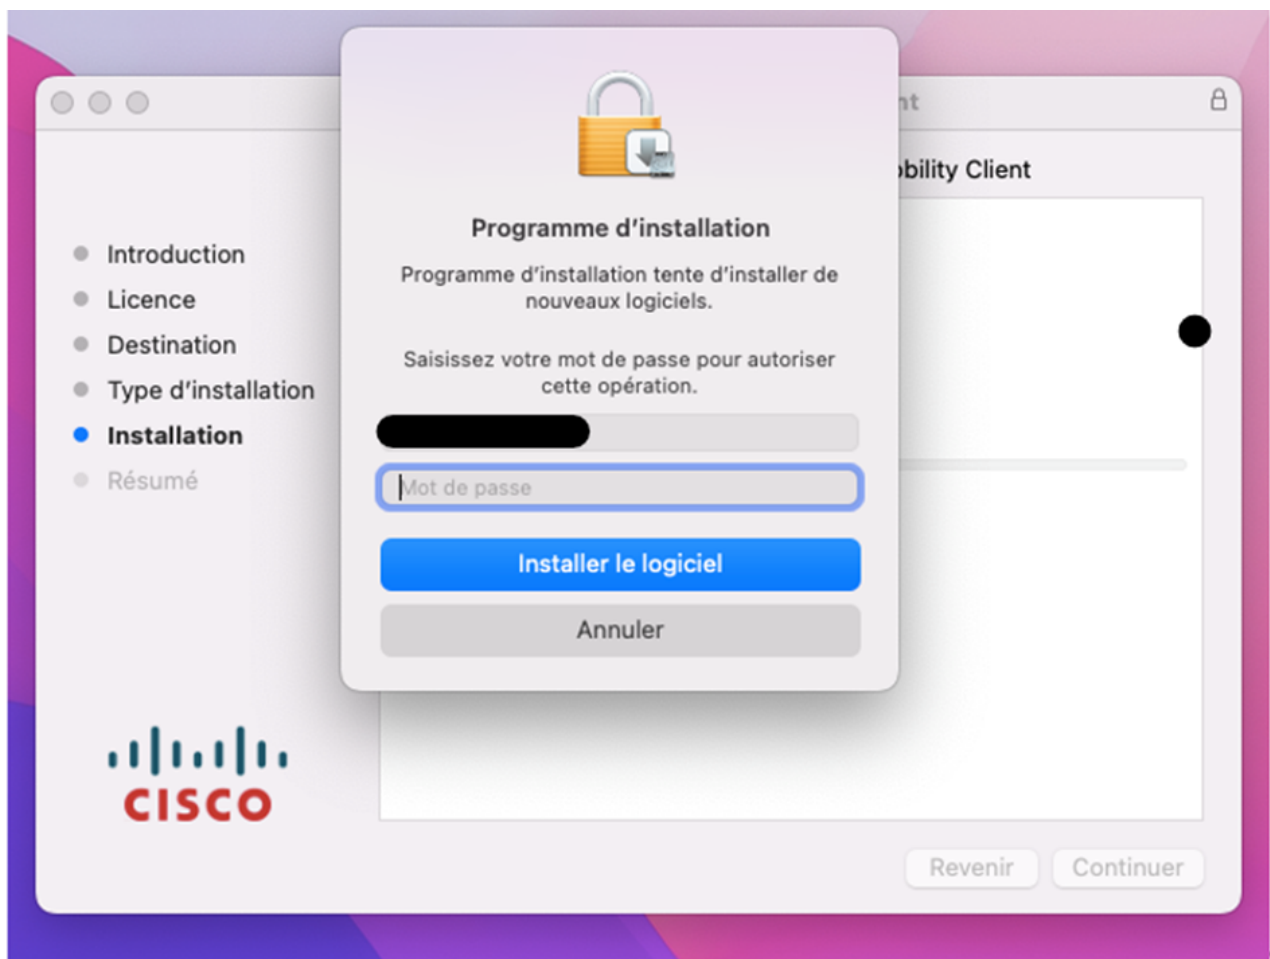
nt

bility Client

Introduction
Licence
Destination
Type d'installation
Installation
Résumé

Programme d'installation

Programme d'installation tente d'installer de nouveaux logiciels.

Saisissez votre mot de passe pour autoriser cette opération.

Mot de passe

Installer le logiciel

Annuler

cisco

Revenir
Continuer